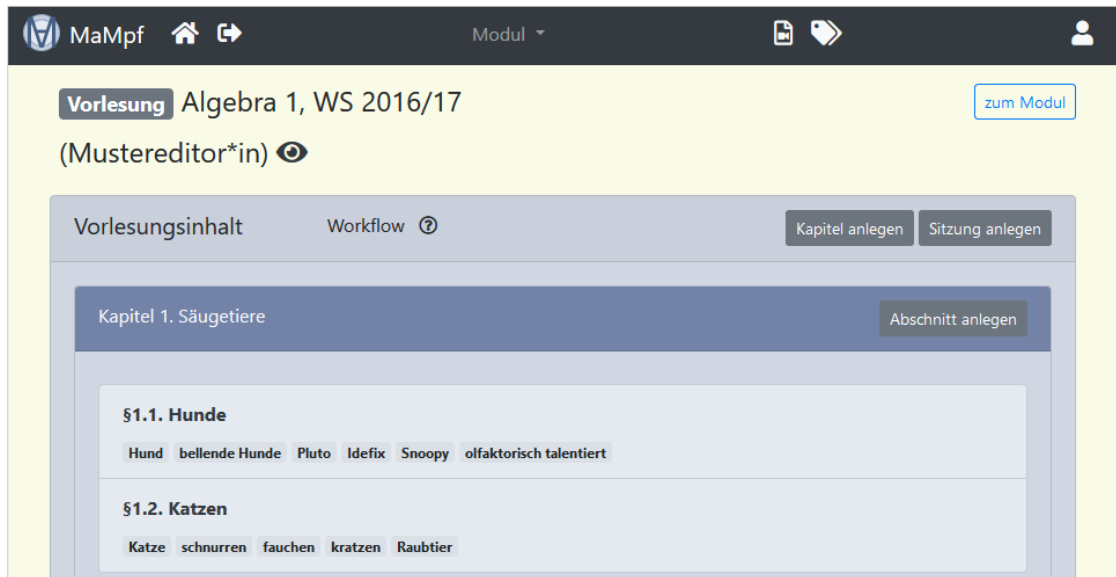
MaMpf Modul

Vorlesung Algebra 1, WS 2016/17

zum Modul

(Mustereditor*in)

Vorlesungsinhalt Workflow

Kapitel anlegen Sitzung anlegen

Kapitel 1. Säugetiere

Abschnitt anlegen

§1.1. Hunde

Hund bellende Hunde Pluto Idefix Snoopy olfaktorisch talentiert

§1.2. Katzen

Katze schnurren fauchen kratzen Raubtier